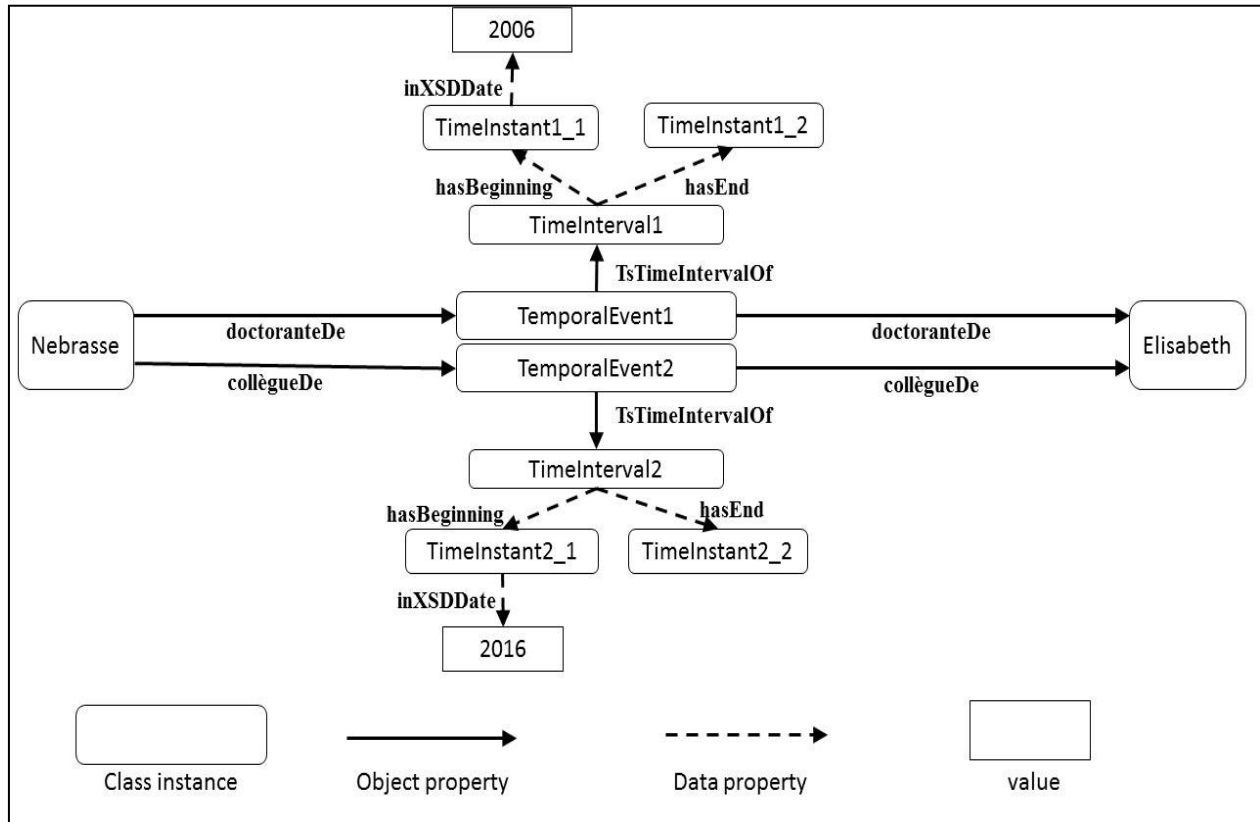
2006

inXSDDate

TimeInstant1_1

TimeInstant1_2

hasBeginning

hasEnd

TimeInterval1

TsTimeIntervalOf

Nebrasse

doctoranteDe

TemporalEvent1

doctoranteDe

Elisabeth

collègueDe

TemporalEvent2

collègueDe

TsTimeIntervalOf

TimeInterval2

hasBeginning

hasEnd

TimeInstant2_1

TimeInstant2_2

inXSDDate

2016

Class instance

Object property

Data property

value